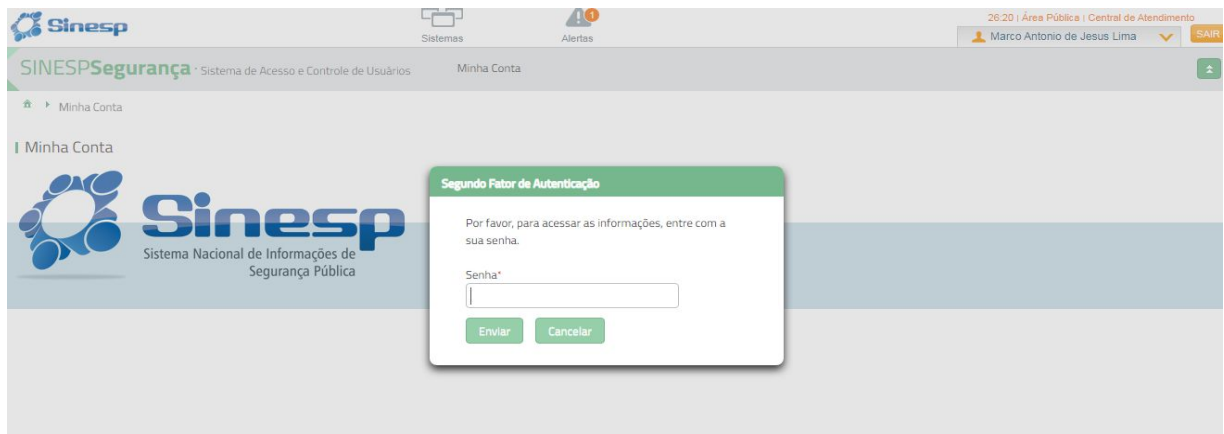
Sinesp

Sistemas

1
Alertas

26:20 | Área Pública | Central de Atendimento

Marco Antonio de Jesus Lima

SAIR

SINESPSegurança - Sistema de Acesso e Controle de Usuários

Minha Conta

Minha Conta

Minha Conta

Sinesp
Sistema Nacional de Informações de Segurança Pública

Segundo Fator de Autenticação

Por favor, para acessar as informações, entre com a sua senha.

Senha*

Enviar

Cancelar